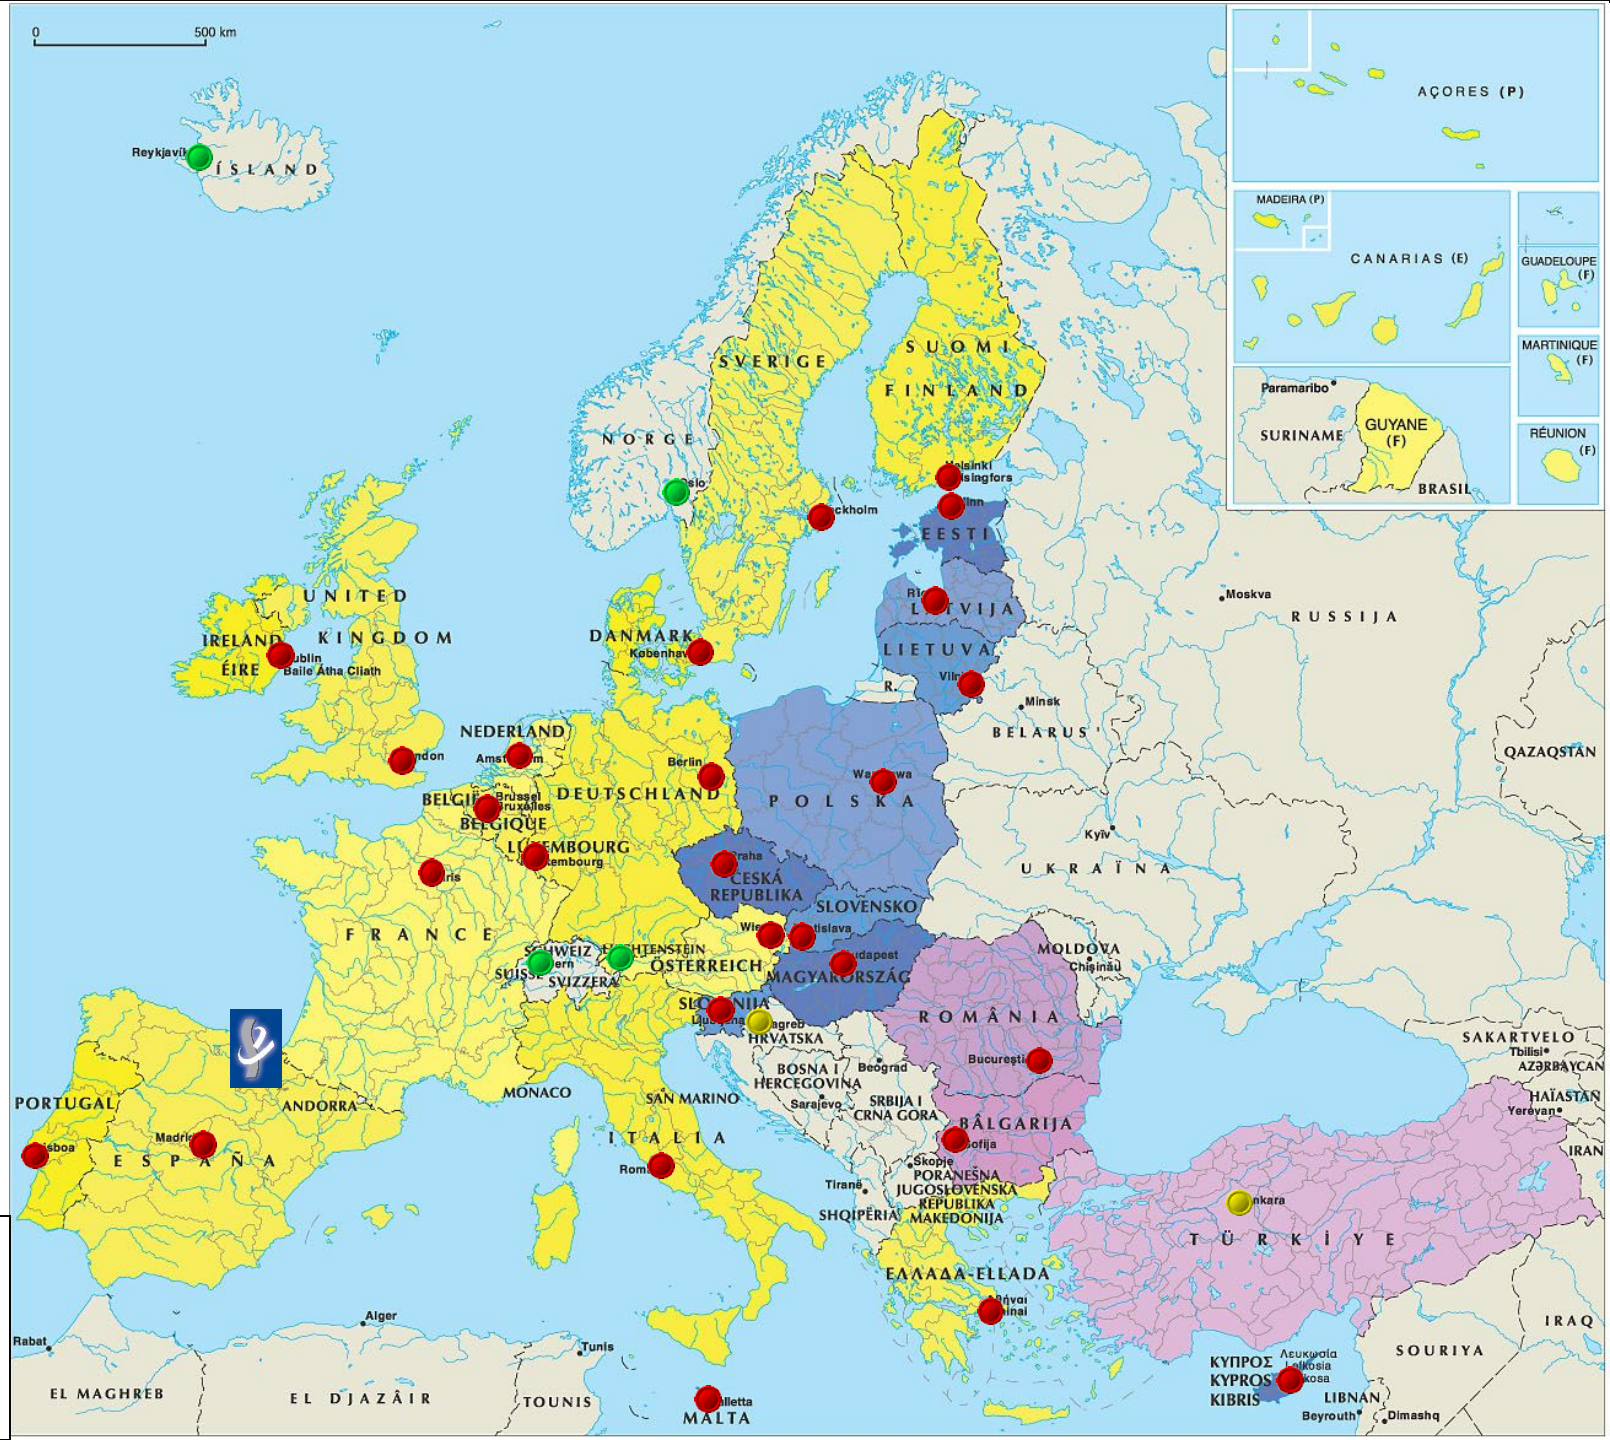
0 500 km

AÇORES (P)
MADEIRA (P)
CANARIAS (E)
GUADELOUPE (F)
MARTINIQUE (F)
Paramaribo
SURINAME
GUYANE (F)
BRASIL
RÉUNION (F)

Reykjavík
ÍSLAND
SVERIGE
SUOMI
FINLAND
NORGE
Oslo
Stockholm
Helsinki
Helsingfors
Tallinn
EESTI
Riga
LATVIJA
Moskva
RUSSIJA
UNITED
KINGDOM
IRELAND
ÉIRE
Dublin
Baile Átha Cliath
DANMARK
København
LIETUVA
Vilnius
R.
Minsk
BELARUS'
NEDERLAND
Amsterdam
London
Berlin
Warszawa
POLSKA
QAZAQSTAN
BELGIË
Brussel
Bruxelles
BELGIQUE
DEUTSCHLAND
LUXEMBOURG
Luxembourg
Kyïv
Praha
ČESKÁ REPUBLIKA
UKRAÏNA
Paris
SLOVENSKO
FRANCE
Wien
Bratislava
Budapest
MOLDOVA
Chişinău
SCHWEIZ
LIECHTENSTEIN
SUISSE
Bern
SVIZZERA
ÖSTERREICH
MAGYARORSZÁG
SLOVENIJA
Ljubljana
Zagreb
HRVATSKA
ROMÂNIA
SAKARTVELO
Tbilisi
AZƏRBAYCAN
Bucureşti
BOSNA I HERCEGOVINA
Beograd
Sarajevo
SRBIJA I CRNA GORA
HAÏASTAN
Yerevan
PORTUGAL
ANDORRA
MONACO
SAN MARINO
Lisboa
Madrid
ESPAÑA
ITALIA
BÂLGARIJA
Sofija
IRAN
Roma
Skopje
PORANEŠNA JUGOSLOVENSKA REPUBLIKA MAKEDONIJA
Tiranë
SHQIPËRIA
Ankara
TÜRKIYE
ΕΛΛΑΔΑ-ELLADA
Athinai
Alger
IRAQ
Rabat
Tunis
SOURIYA
EL MAGHREB
EL DJAZÂIR
TOUNIS
Valletta
MALTA
ΚΥΠΡΟΣ
KYPROS
KIBRIS
Λευκωσία
Lefkosia
Lefkosa
LIBNAN
Beyrouth
Dimashq